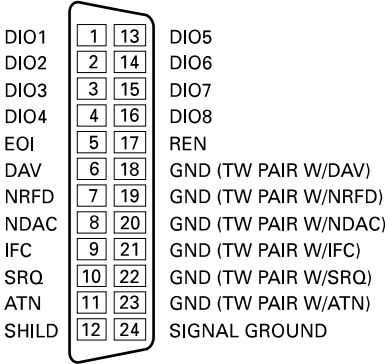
| | | | |
|---|---|---|---|
| DIO1 | 1 | 13 | DIO5 |
| DIO2 | 2 | 14 | DIO6 |
| DIO3 | 3 | 15 | DIO7 |
| DIO4 | 4 | 16 | DIO8 |
| EOI | 5 | 17 | REN |
| DAV | 6 | 18 | GND (TW PAIR W/DAV) |
| NRFD | 7 | 19 | GND (TW PAIR W/NRFD) |
| NDAC | 8 | 20 | GND (TW PAIR W/NDAC) |
| IFC | 9 | 21 | GND (TW PAIR W/IFC) |
| SRQ | 10 | 22 | GND (TW PAIR W/SRQ) |
| ATN | 11 | 23 | GND (TW PAIR W/ATN) |
| SHILD | 12 | 24 | SIGNAL GROUND |